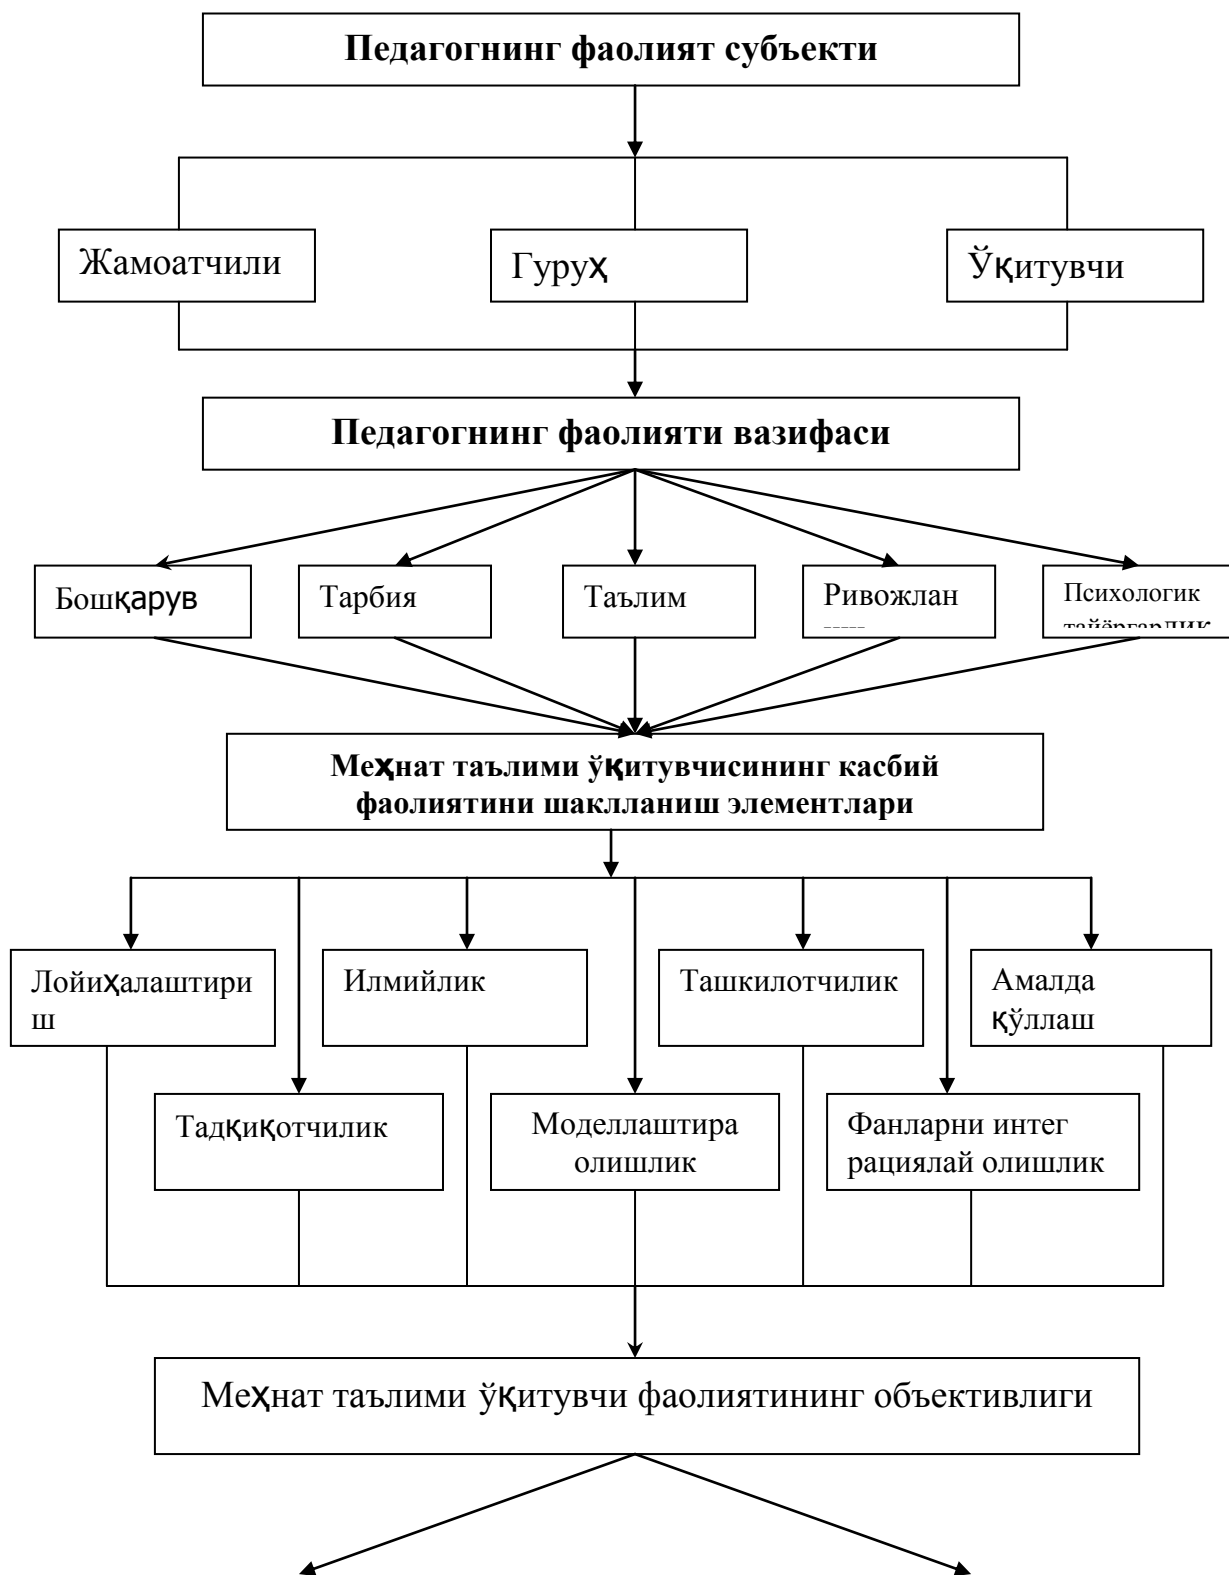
Педагогнинг фаолият субъекти

Жамоатчили

Гуруҳ

Ўқитувчи

Педагогнинг фаолияти вазифаси

Бошқарув

Тарбия

Таълим

Ривожлан

Психологик тайёргарлик

Меҳнат таълими ўқитувчисининг касбий фаолиятини шаклланиш элементлари

Лойиҳалаштириш

Илмийлик

Ташкилотчилик

Амалда қўллаш

Тадқиқотчилик

Моделлаштира олишлик

Фанларни интеграциялай олишлик

Меҳнат таълими ўқитувчи фаолиятининг объективлиги